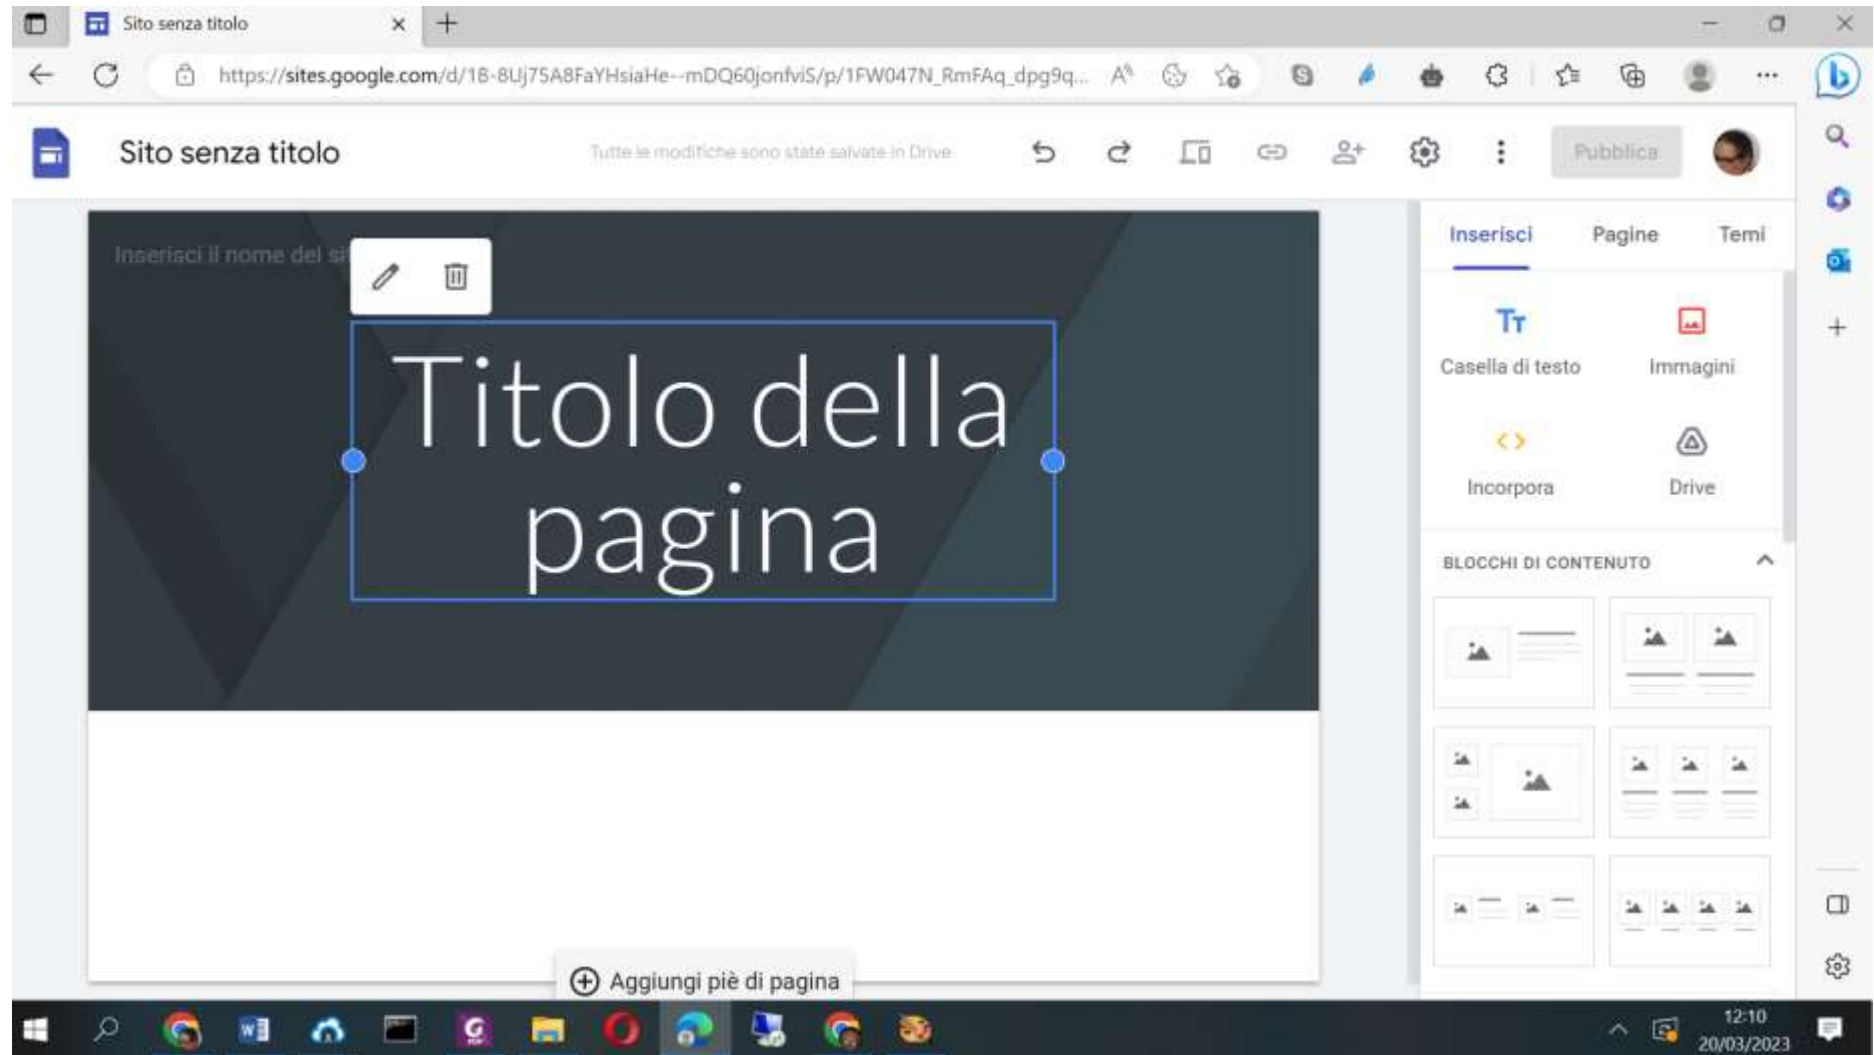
Sito senza titolo

https://sites.google.com/d/1B-8Uj75A8FaYHsiaHe--mDQ60jonfviS/p/1FW047N_RmFAq_dpg9q...

Sito senza titolo

Tutte le modifiche sono state salvate in Drive

Pubblica

Inserisci il nome del si

Titolo della pagina

Aggiungi piè di pagina

Inserisci

Pagine

Temi

Casella di testo

Immagini

Incorpora

Drive

BLOCCHI DI CONTENUTO

12:10
20/03/2023